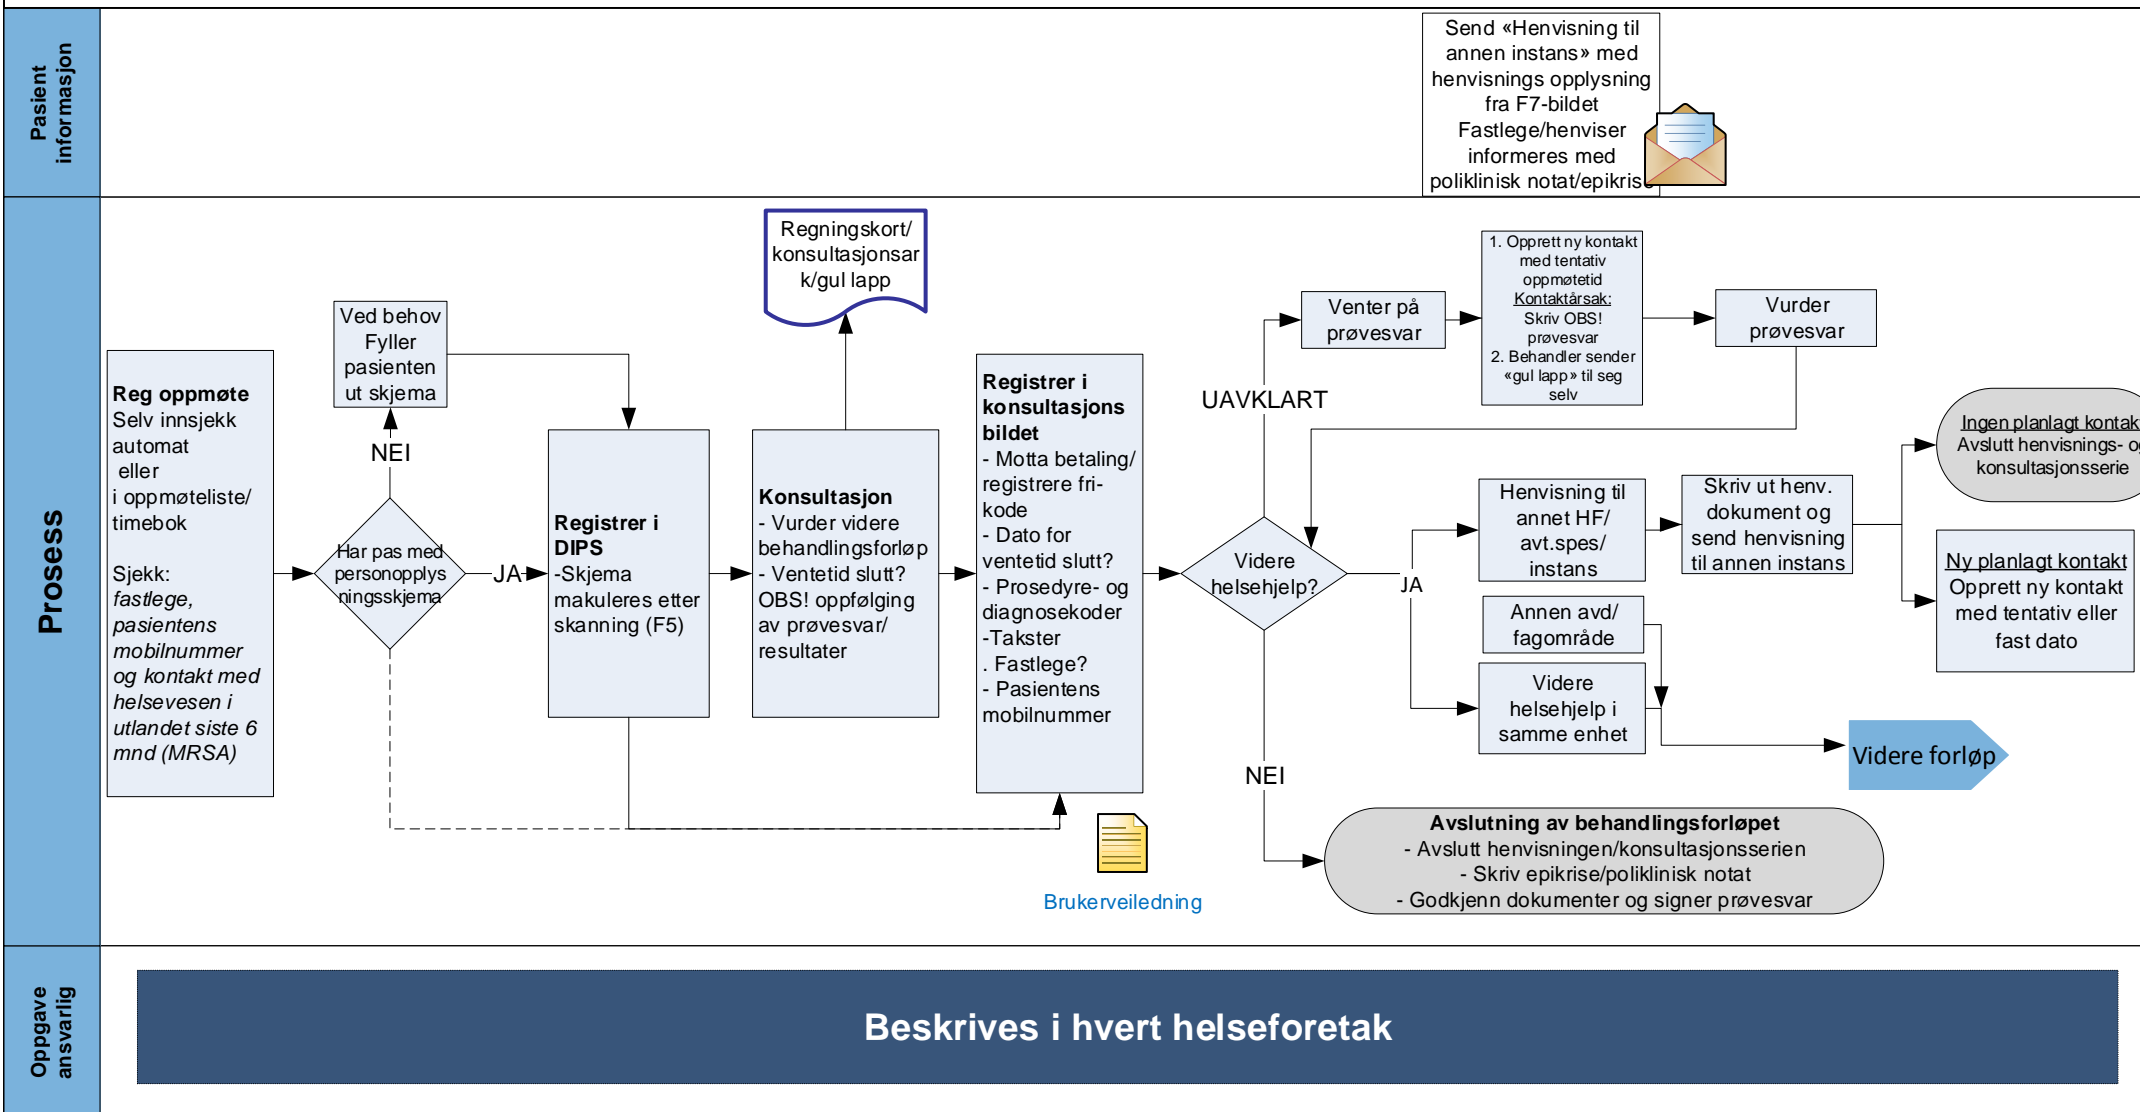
Pasient informasjon

Send «Henvisning til annen instans» med henvisnings opplysning fra F7-bildet
Fastlege/henviser informeres med poliklinisk notat/epikrise

Prosess

Reg oppmøte
Selv innsjekk automat eller i oppmøteliste/ timebok

Sjekk:
fastlege, pasientens mobilnummer og kontakt med helsevesen i utlandet siste 6 mnd (MRSA)

Har pas med personopplysningsskjema

NEI

Ved behov Fyller pasienten ut skjema

JA

Registrer i DIPS
-Skjema makuleres etter skanning (F5)

Regningskort/ konsultasjonsark/gul lapp

Konsultasjon
- Vurder videre behandlingsforløp
- Ventetid slutt? OBS! oppfølging av prøvesvar/ resultater

Registrer i konsultasjons bildet
- Motta betaling/ registrere fri-kode
- Dato for ventetid slutt?
- Prosedyre- og diagnosekoder
-Takster
. Fastlege?
- Pasientens mobilnummer

Brukerveiledning

Videre helsehjelp?

UAVKLART

Venter på prøvesvar

1. Opprett ny kontakt med tentativ oppmøtetid
Kontaktårsak:
Skriv OBS! prøvesvar
2. Behandler sender «gul lapp» til seg selv

Vurder prøvesvar

JA

Henvising til annet HF/ avt.spes/ instans

Skriv ut henv. dokument og send henvisning til annen instans

Ingen planlagt kontakt
Avslutt henvisnings- og konsultasjonsserie

Ny planlagt kontakt
Opprett ny kontakt med tentativ eller fast dato

Annen avd/ fagområde

Videre helsehjelp i samme enhet

Videre forløp

NEI

Avslutning av behandlingsforløpet
- Avslutt henvisningen/konsultasjonsserien
- Skriv epikrise/poliklinisk notat
- Godkjenn dokumenter og signer prøvesvar

Oppgave ansvarlig

Beskrives i hvert helseforetak